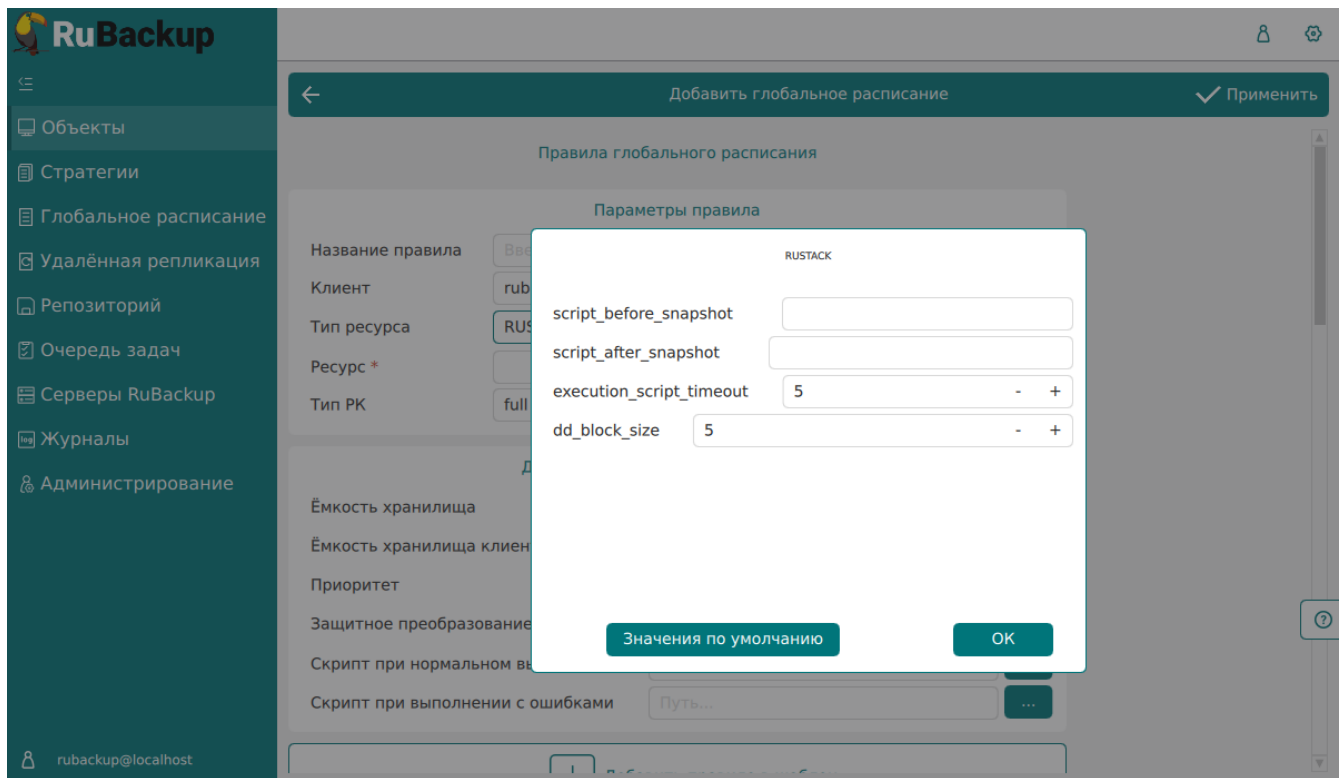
RuBackup

Объекты
Стратегии
Глобальное расписание
Удалённая репликация
Репозиторий
Очередь задач
Серверы RuBackup
Журналы
Администрирование

rubackup@localhost

Добавить глобальное расписание
Применить

Правила глобального расписания

Параметры правила

Название правила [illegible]
Клиент rub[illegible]
Тип ресурса RUS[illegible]
Ресурс *
Тип РК full

Д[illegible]

Ёмкость хранилища
Ёмкость хранилища клиен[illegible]
Приоритет
Защитное преобразование
Скрипт при нормальном вы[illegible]
Скрипт при выполнении с ошибками Путь... ...

RUSTACK

script_before_snapshot
script_after_snapshot
execution_script_timeout 5 - +
dd_block_size 5 - +

Значения по умолчанию
OK